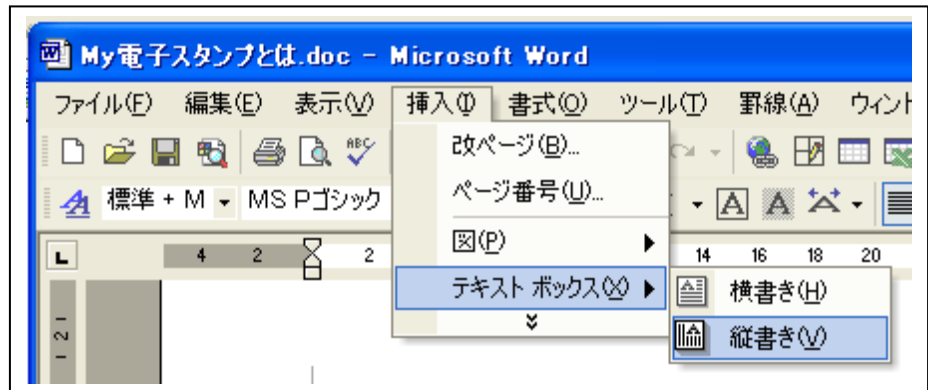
My電子スタンプとは.doc - Microsoft Word

ファイル(F) 編集(E) 表示(V) 挿入(I) 書式(O) ツール(T) 罫線(A) ウィント

標準 + M MS Pゴシック

4 2 2 14 16 18 20

2

改ページ(B)...
ページ番号(U)...
図(P)
テキスト ボックス(X)

横書き(H)
縦書き(V)